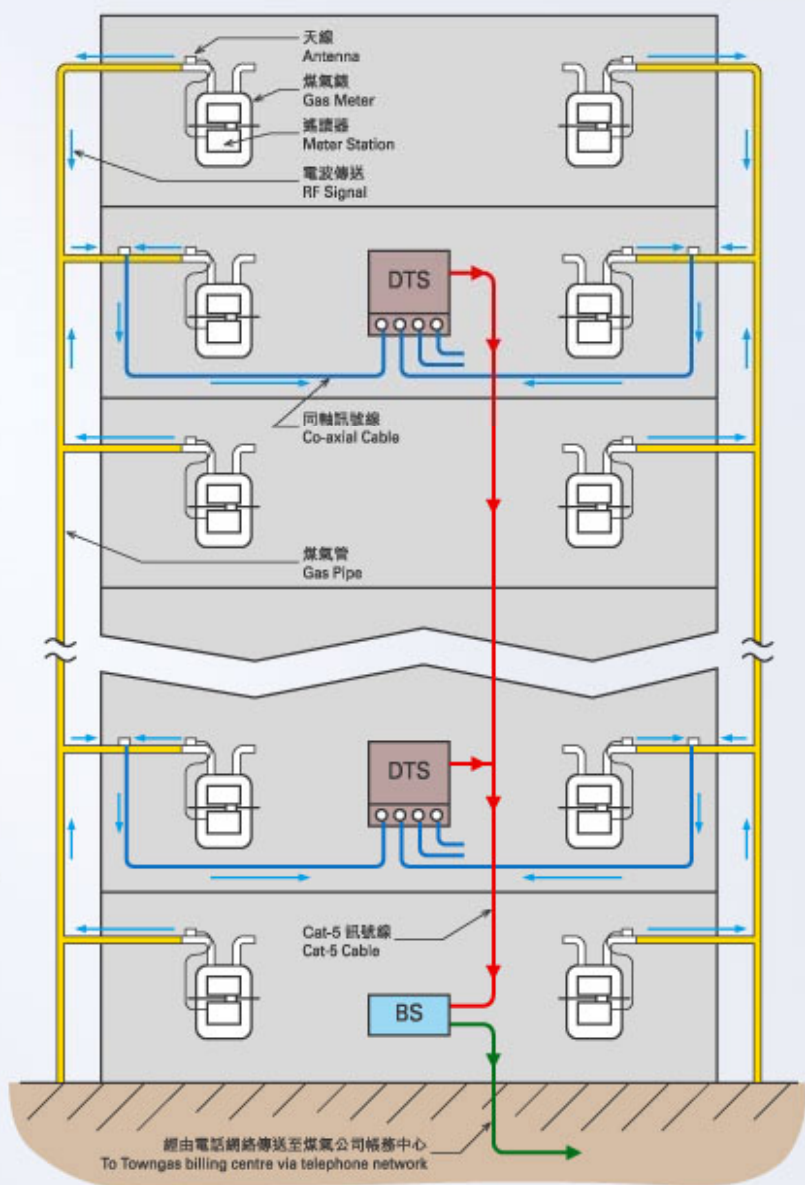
天線
Antenna
煤氣錶
Gas Meter
搖讀器
Meter Station
電波傳送
RF Signal

DTS

同軸訊號線
Co-axial Cable

煤氣管
Gas Pipe

DTS

Cat-5 訊號線
Cat-5 Cable

BS

經由電話網絡傳送至煤氣公司帳務中心
To Towngas billing centre via telephone network